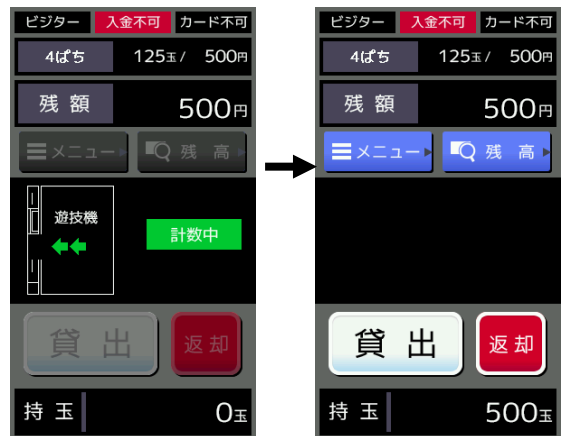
ビジター 入金不可 カード不可
4ぱち 125玉 / 500円
残 額 500円
メニュー 残 高
遊技機
計数中
貸 出 返 却
持 玉 0玉

ビジター 入金不可 カード不可
4ぱち 125玉 / 500円
残 額 500円
メニュー 残 高
貸 出 返 却
持 玉 500玉